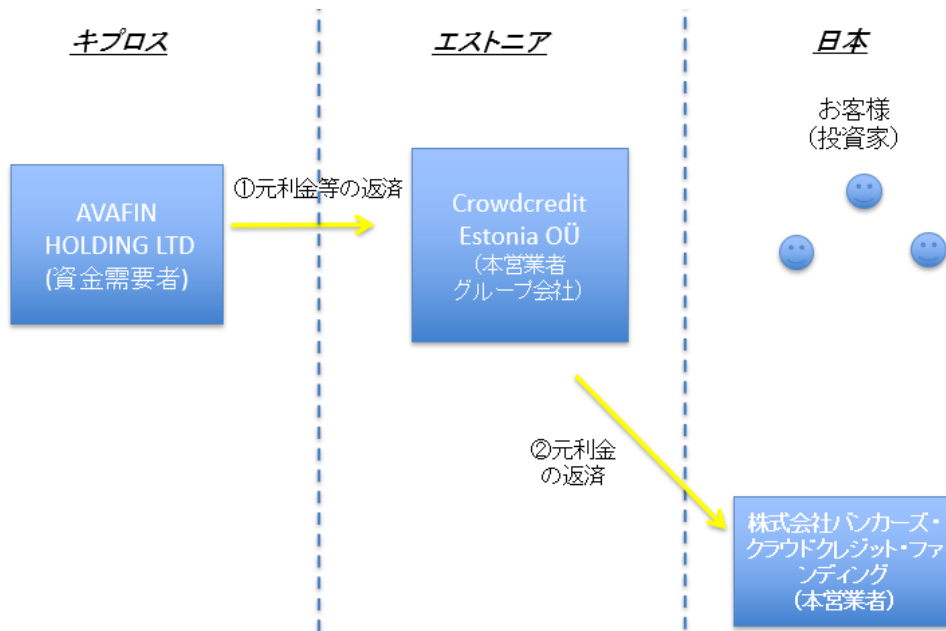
キプロス

エストニア

日本

お客様
（投資家）

AVAFIN HOLDING LTD
(資金需要者)

①元利金等の返済

Crowdcredit Estonia OÜ
（本営業者
グループ会社）

②元利金
の返済

株式会社バンカーズ・クラウドクレジット・ファンディング
（本営業者）